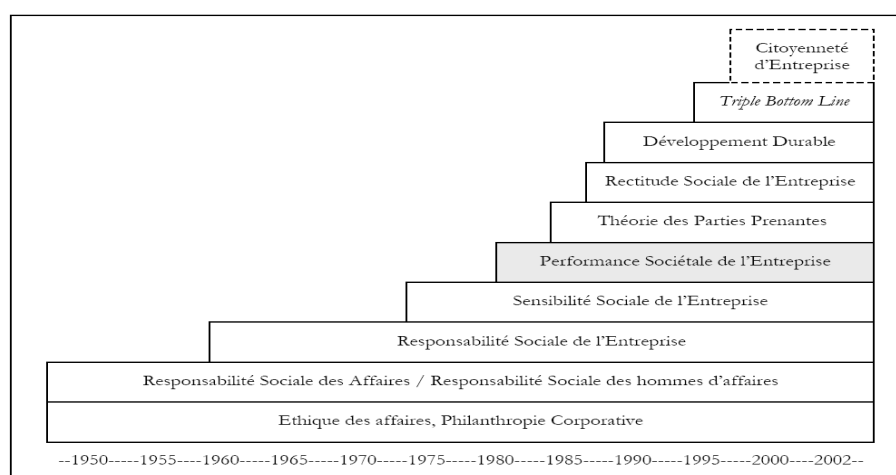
Citoyenneté d'Entreprise

Triple Bottom Line

Développement Durable

Rectitude Sociale de l'Entreprise

Théorie des Parties Prenantes

Performance Sociétale de l'Entreprise

Sensibilité Sociale de l'Entreprise

Responsabilité Sociale de l'Entreprise

Responsabilité Sociale des Affaires / Responsabilité Sociale des hommes d'affaires

Ethique des affaires, Philanthropie Corporative

--1950-----1955----1960-----1965-----1970-----1975-----1980-----1985-----1990-----1995-----2000----2002--